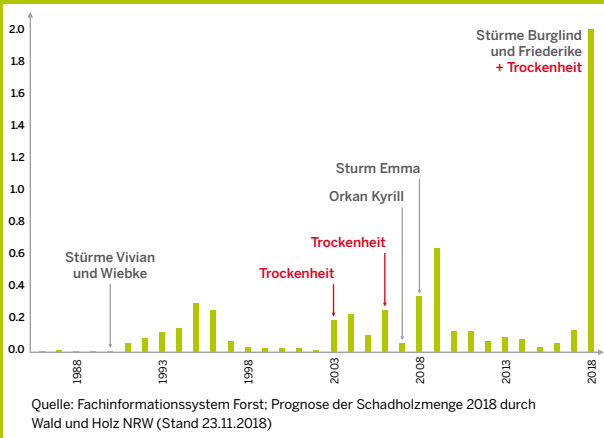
2.0
1.8
1.6
1.4
1.2
1.0
0.8
0.6
0.4
0.2
0.0

Stürme Burglind und Friederike
+ Trockenheit

Sturm Emma

Orkan Kyrill

Trockenheit

Trockenheit

Stürme Vivian und Wiebke

1988
1993
1998
2003
2008
2013
2018

Quelle: Fachinformationssystem Forst; Prognose der Schadholzmenge 2018 durch Wald und Holz NRW (Stand 23.11.2018)